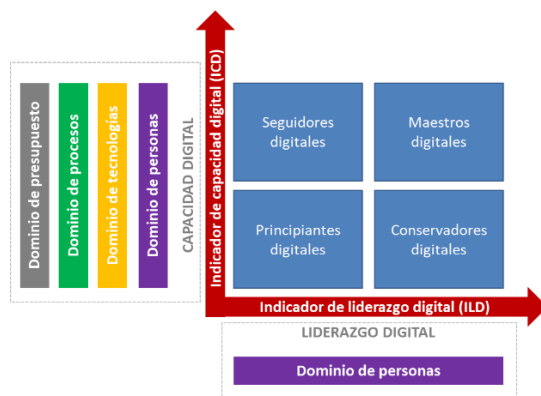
Dominio de presupuesto

Dominio de procesos

Dominio de tecnologías

Dominio de personas

CAPACIDAD DIGITAL

Indicador de capacidad digital (ICD)

Seguidores digitales

Maestros digitales

Principiantes digitales

Conservadores digitales

Indicador de liderazgo digital (ILD)

LIDERAZGO DIGITAL

Dominio de personas